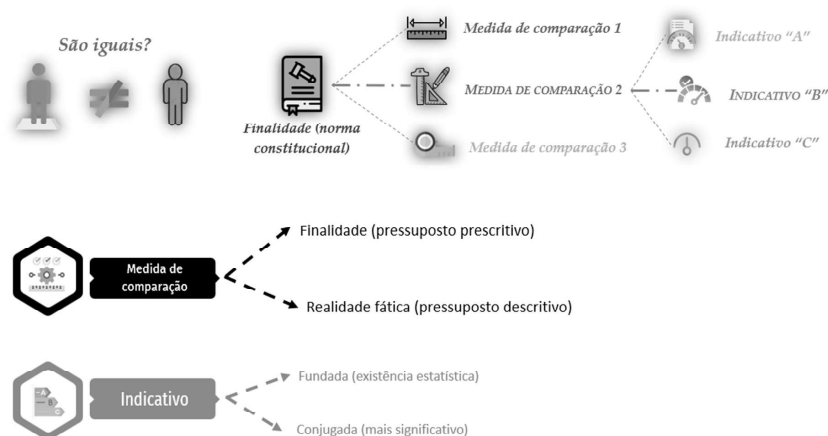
São iguais?

Finalidade (norma constitucional)

Medida de comparação 1

MEDIDA DE COMPARAÇÃO 2

Medida de comparação 3

Indicativo "A"

INDICATIVO "B"

Indicativo "C"

Medida de comparação

Finalidade (pressuposto prescritivo)

Realidade fática (pressuposto descritivo)

Indicativo

Fundada (existência estatística)

Conjugada (mais significativo)